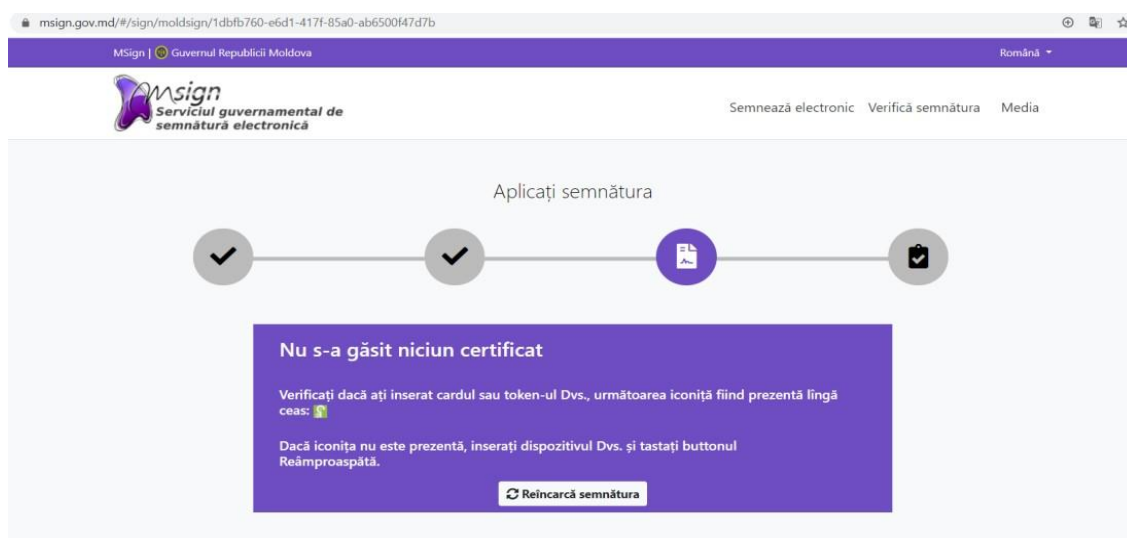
msign.gov.md/#/sign/moldsign/1dbfb760-e6d1-417f-85a0-ab6500f47d7b

MSign | Guvernul Republicii Moldova

Română

msign
Serviciul guvernamental de semnătură electronică

Semnează electronic Verifică semnătura Media

Aplicați semnătura

Nu s-a găsit niciun certificat

Verificați dacă ați inserat cardul sau token-ul Dvs., următoarea iconiță fiind prezentă lîngă ceas:

Dacă iconița nu este prezentă, inserați dispozitivul Dvs. și tastați buttonul Reâmproaspătă.

Reîncarcă semnătura